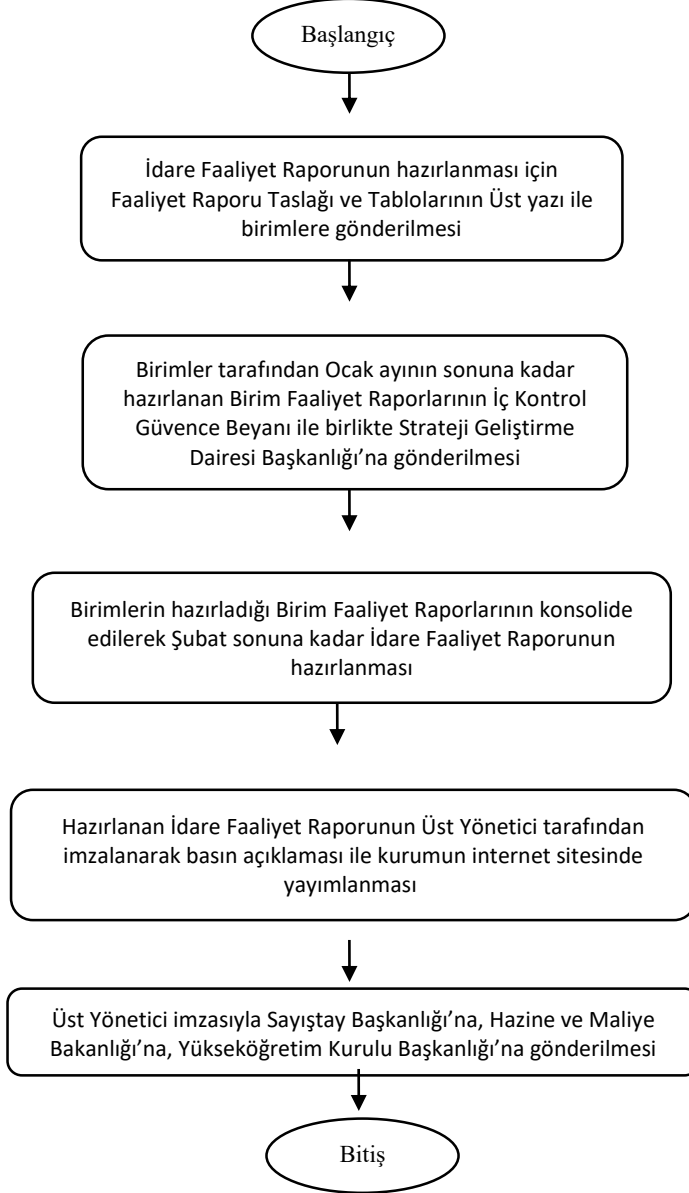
Başlangıç

İdare Faaliyet Raporunun hazırlanması için Faaliyet Raporu Taslağı ve Tablolarının Üst yazı ile birimlere gönderilmesi

Birimler tarafından Ocak ayının sonuna kadar hazırlanan Birim Faaliyet Raporlarının İç Kontrol Güvence Beyanı ile birlikte Strateji Geliştirme Dairesi Başkanlığı'na gönderilmesi

Birimlerin hazırladığı Birim Faaliyet Raporlarının konsolide edilerek Şubat sonuna kadar İdare Faaliyet Raporunun hazırlanması

Hazırlanan İdare Faaliyet Raporunun Üst Yönetici tarafından imzalanarak basın açıklaması ile kurumun internet sitesinde yayımlanması

Üst Yönetici imzasıyla Sayıştay Başkanlığı'na, Hazine ve Maliye Bakanlığı'na, Yükseköğretim Kurulu Başkanlığı'na gönderilmesi

Bitiş